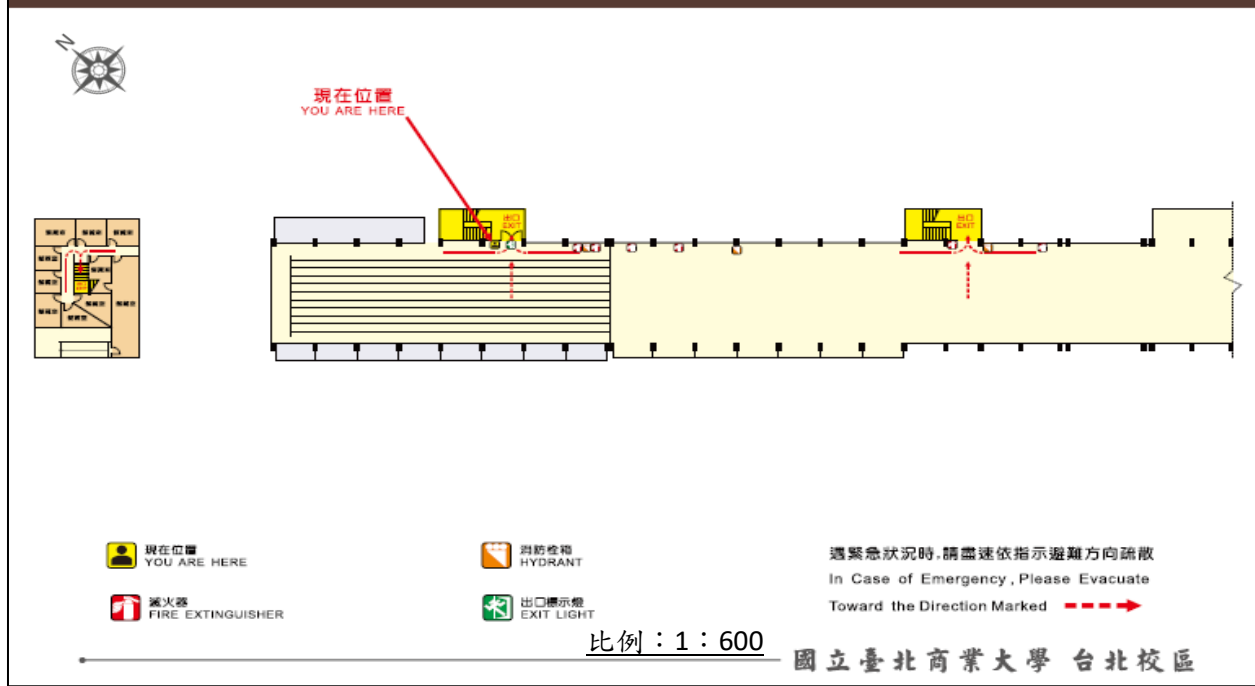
N

現在位置
YOU ARE HERE

出口
EXIT

出口
EXIT

現在位置
YOU ARE HERE

消防栓箱
HYDRANT

遇緊急狀況時,請盡速依指示避難方向疏散
In Case of Emergency, Please Evacuate
Toward the Direction Marked

滅火器
FIRE EXTINGUISHER

出口標示燈
EXIT LIGHT

比例：1：600

國立臺北商業大學 台北校區